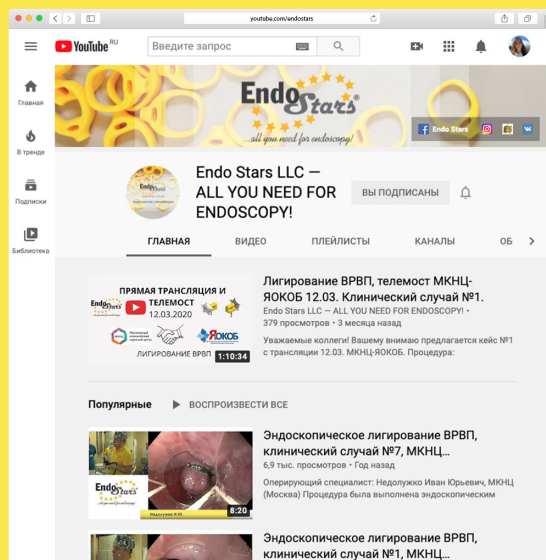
youtube.com/endostars

YouTube RU

Введите запрос

Главная

В тренде

Подписки

Библиотека

Endo Stars®

...all you need for endoscopy!

Endo Stars

Endo Stars LLC — ALL YOU NEED FOR ENDOSCOPY!

ВЫ ПОДПИСАНЫ

ГЛАВНАЯ

ВИДЕО

ПЛЕЙЛИСТЫ

КАНАЛЫ

ОБ

ПРЯМАЯ ТРАНСЛЯЦИЯ И ТЕЛЕМОСТ 12.03.2020

Endo Stars

ЯКОБ

ЛИГИРОВАНИЕ ВРВП

1:10:34

Лигирование ВРВП, телемост МКНЦ-ЯОКОБ 12.03. Клинический случай №1.

Endo Stars LLC — ALL YOU NEED FOR ENDOSCOPY! • 379 просмотров • 3 месяца назад

Уважаемые коллеги! Вашему вниманию предлагается кейс №1 с трансляции 12.03. МКНЦ-ЯОКОБ. Процедура:

Популярные

ВОСПРОИЗВЕСТИ ВСЕ

Endo Stars

Недолужко И.Ю.

8:20

Эндоскопическое лигирование ВРВП, клинический случай №7, МКНЦ...

6,9 тыс. просмотров • Год назад

Оперирующий специалист: Недолужко Иван Юрьевич, МКНЦ (Москва) Процедура была выполнена эндоскопическим

Эндоскопическое лигирование ВРВП, клинический случай №1, МКНЦ...